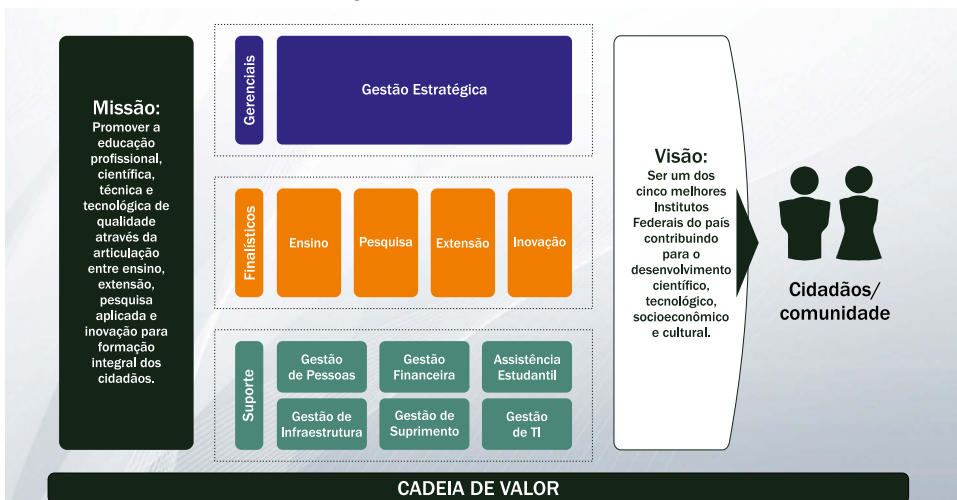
Missão:
Promover a educação profissional, científica, técnica e tecnológica de qualidade através da articulação entre ensino, extensão, pesquisa aplicada e inovação para formação integral dos cidadãos.

Gerenciais

Gestão Estratégica

Finalísticos

Ensino

Pesquisa

Extensão

Inovação

Suporte

Gestão de Pessoas

Gestão Financeira

Assistência Estudantil

Gestão de Infraestrutura

Gestão de Suprimento

Gestão de TI

Visão:
Ser um dos cinco melhores Institutos Federais do país contribuindo para o desenvolvimento científico, tecnológico, socioeconômico e cultural.

Cidadãos/ comunidade

CADEIA DE VALOR